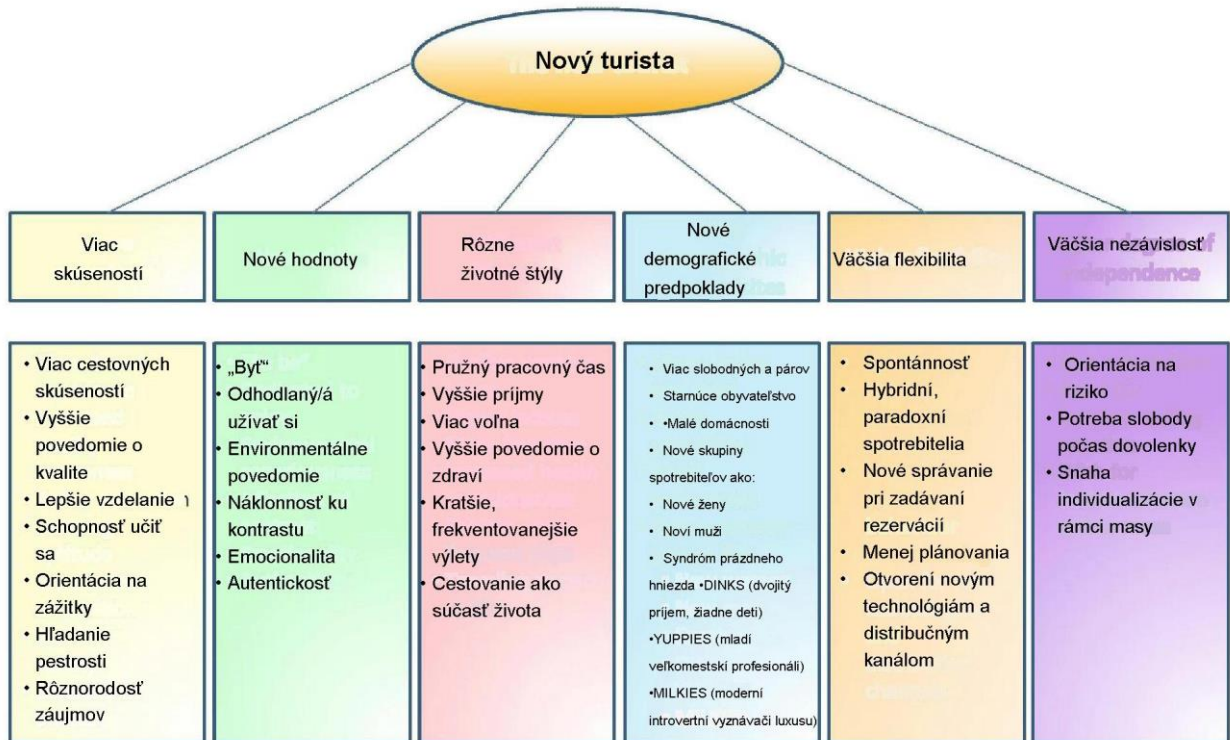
Nový turista

Viac skúseností

Nové hodnoty

Rôzne životné štýly

Nové demografické predpoklady

Väčšia flexibilita

Väčšia nezávislosť

• Viac cestovných skúseností
• Vyššie povedomie o kvalite
• Lepšie vzdelanie
• Schopnosť učiť sa
• Orientácia na zážitky
• Hľadanie pestrosti
• Rôznorodosť záujmov

• „Byt"
• Odhodlaný/á užívať si
• Environmentálne povedomie
• Náklonnosť ku kontrastu
• Emocionalita
• Autentickosť

• Pružný pracovný čas
• Vyššie príjmy
• Viac voľna
• Vyššie povedomie o zdraví
• Kratšie, frekventovanejšie výlety
• Cestovanie ako súčasť života

• Viac slobodných a párov
• Starnúce obyvateľstvo
• •Malé domácnosti
• Nové skupiny spotrebiteľov ako:
• Nové ženy
• Noví muži
• Syndróm prázdneho hniezda •DINKS (dvojitý príjem, žiadne deti)
•YUPPIES (mladí veľkomestskí profesionáli)
•MILKIES (moderní introvertní vyznávači luxusu)

• Spontánnosť
• Hybridní, paradoxní spotrebitelia
• Nové správanie pri zadávaní rezervácií
• Menej plánovania
• Otvorení novým technológiám a distribučným kanálom

• Orientácia na riziko
• Potreba slobody počas dovolenky
• Snaha individualizácie v rámci masy